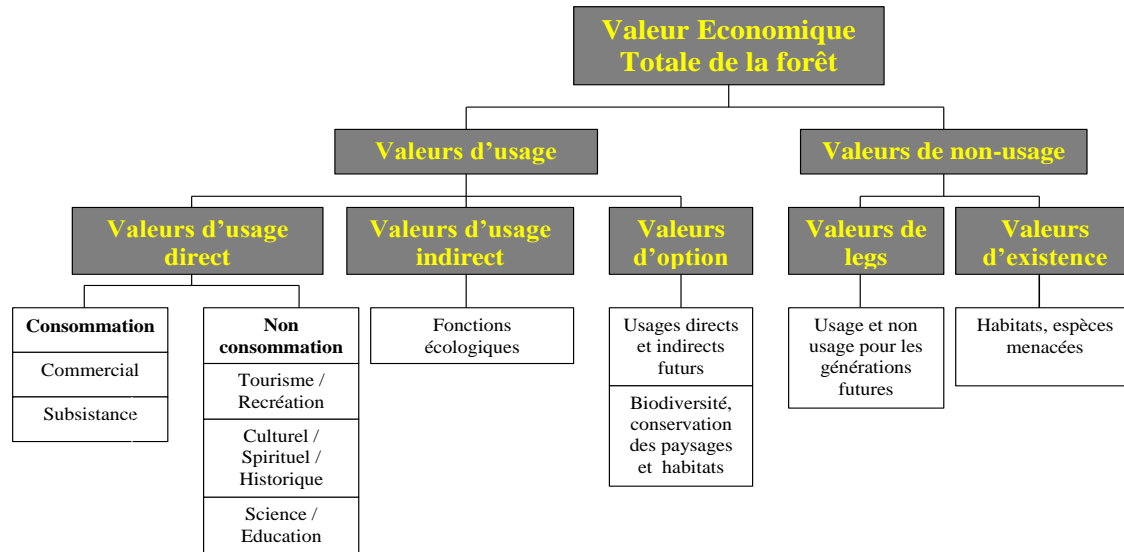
Valeur Economique Totale de la forêt

Valeurs d'usage

Valeurs de non-usage

Valeurs d'usage direct

Valeurs d'usage indirect

Valeurs d'option

Valeurs de legs

Valeurs d'existence

Consommation

Commercial

Subsistance

Non consommation

Tourisme / Recréation

Culturel / Spirituel / Historique

Science / Education

Fonctions écologiques

Usages directs et indirects futurs

Biodiversité, conservation des paysages et habitats

Usage et non usage pour les générations futures

Habitats, espèces menacées